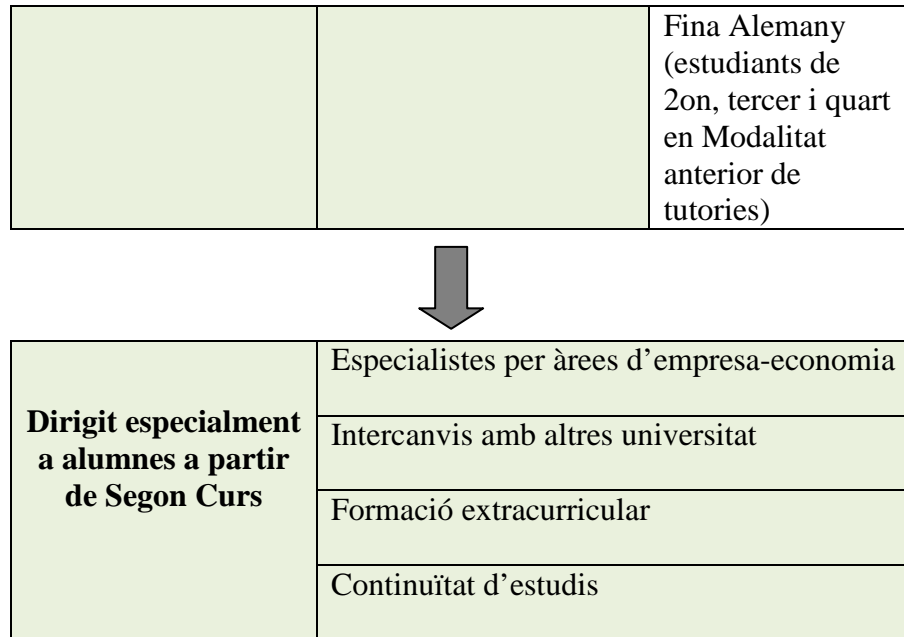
|  |  | Fina Alemany (estudiants de 2on, tercer i quart en Modalitat anterior de tutories) |
|---|---|---|

| **Dirigit especialment a alumnes a partir de Segon Curs** | Especialistes per àrees d'empresa-economia |
|---|---|
|  | Intercanvis amb altres universitat |
|  | Formació extracurricular |
|  | Continuïtat d'estudis |